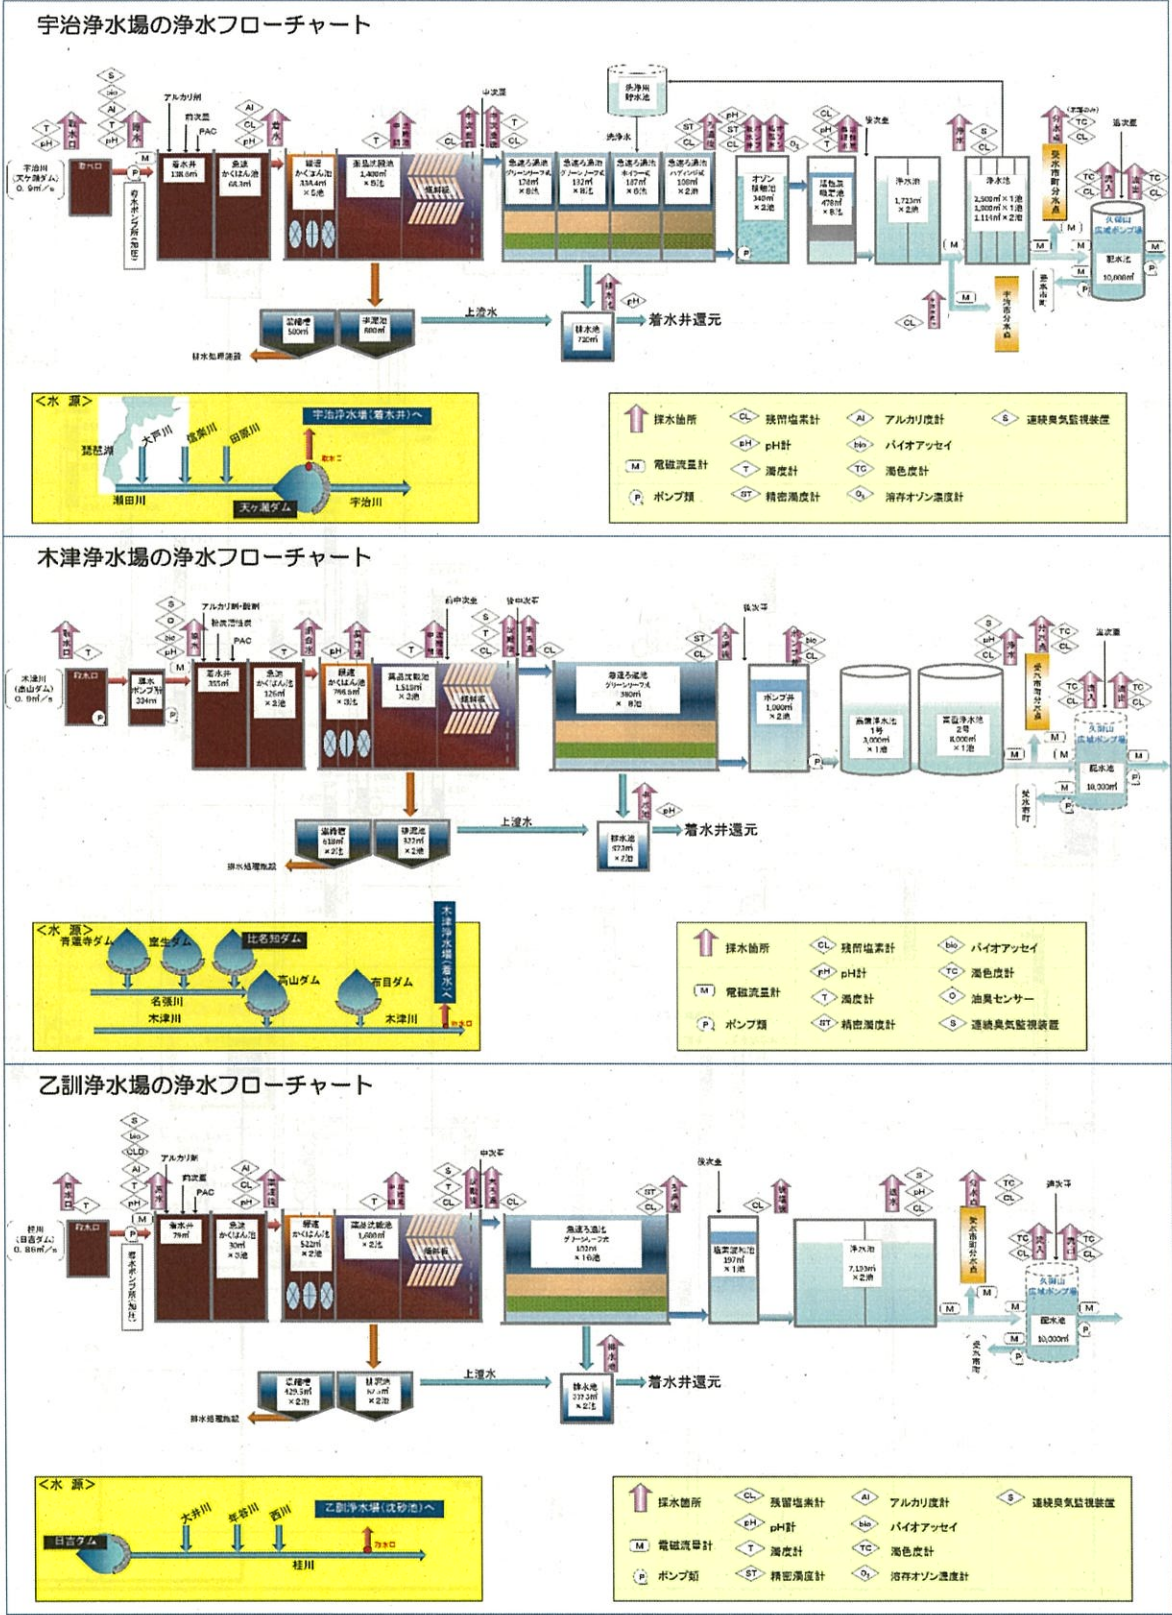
宇治浄水場の浄水フローチャート

S
bio
Al
T
pH
T
pH
取水口
アルカリ剤
前次亜
PAC
Al
CL
pH
中次亜
浄洗水
貯水池
後次亜
宇治川
(天ヶ瀬ダム)
0.9㎥/s
取水口
M
P
着水井
138.6㎥
急速かくはん池
66.3㎥
緩速かくはん池
334.4㎥
×5池
薬品沈殿池
1,400㎥
×5池
傾斜板
急速ろ過池
グリーンリーフ式
178㎡
×8池
急速ろ過池
グリーンリーフ式
132㎡
×8池
急速ろ過池
ホイラー式
187㎡
×6池
急速ろ過池
ハディング式
108㎡
×2池
オゾン接触池
340㎥
×2池
活性炭吸着池
478㎡
×8池
浄水池
1,723㎥
×2池
浄水池
2,500㎥×1池
1,800㎥×1池
1,114㎥×2池
受水市町分水点
久御山広域ポンプ場
配水池
10,000㎥
宇治市分水点
受水市町
濃縮槽
500㎥
汚泥池
800㎥
上澄水
排水池
720㎥
着水井還元
排水処理施設

<水 源>
琵琶湖
大戸川
信楽川
田原川
宇治浄水場(着水井)へ
取水口
瀬田川
天ヶ瀬ダム
宇治川

採水箇所
CL 残留塩素計
Al アルカリ度計
S 連続臭気監視装置
pH pH計
bio バイオアッセイ
M 電磁流量計
T 濁度計
TC 濁色度計
P ポンプ類
ST 精密濁度計
O3 溶存オゾン濃度計

木津浄水場の浄水フローチャート

アルカリ剤・酸剤
粉末活性炭
PAC
前中次亜
後中次亜
後次亜
追次亜
木津川
(高山ダム)
0.9㎥/s
取水口
取水ポンプ井
334㎥
着水井
355㎥
急速かくはん池
126㎥
×2池
緩速かくはん池
795.8㎥
×3池
薬品沈殿池
1,518㎥
×2池
傾斜板
急速ろ過池
グリーンリーフ式
380㎡
×8池
ポンプ井
1,000㎥
×2池
高盤浄水池
1号
3,000㎥
×1池
高盤浄水池
2号
6,000㎥
×1池
受水市町分水点
久御山広域ポンプ場
配水池
10,000㎥
受水市町
濃縮槽
618㎥
×2池
汚泥池
322㎥
×2池
上澄水
排水池
573㎥
×2池
着水井還元
排水処理施設

<水 源>
青蓮寺ダム
室生ダム
比奈知ダム
高山ダム
布目ダム
名張川
木津川
木津川
木津浄水場(着水)へ
取水口

採水箇所
CL 残留塩素計
bio バイオアッセイ
pH pH計
TC 濁色度計
M 電磁流量計
T 濁度計
O 油臭センサー
P ポンプ類
ST 精密濁度計
S 連続臭気監視装置

乙訓浄水場の浄水フローチャート

S
bio
CLO
Al
T
pH
アルカリ剤
前次亜
PAC
中次亜
後次亜
追次亜
桂川
(日吉ダム)
0.86㎥/s
取水口
M
P
着水ポンプ所
着水井
79㎥
急速かくはん池
30㎥
×3池
緩速かくはん池
522㎥
×2池
薬品沈殿池
1,600㎥
×2池
傾斜板
急速ろ過池
グリーンリーフ式
102㎡
×10池
塩素混和池
197㎥
×1池
浄水池
7,193㎥
×2池
受水市町分水点
久御山広域ポンプ場
配水池
10,000㎥
受水市町
濃縮槽
429.5㎥
×2池
汚泥池
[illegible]㎥
×2池
上澄水
排水池
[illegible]㎥
×2池
着水井還元
排水処理施設

<水 源>
日吉ダム
大井川
年谷川
西川
乙訓浄水場(沈砂池)へ
取水口
桂川

採水箇所
CL 残留塩素計
Al アルカリ度計
S 連続臭気監視装置
pH pH計
bio バイオアッセイ
M 電磁流量計
T 濁度計
TC 濁色度計
P ポンプ類
ST 精密濁度計
O3 溶存オゾン濃度計